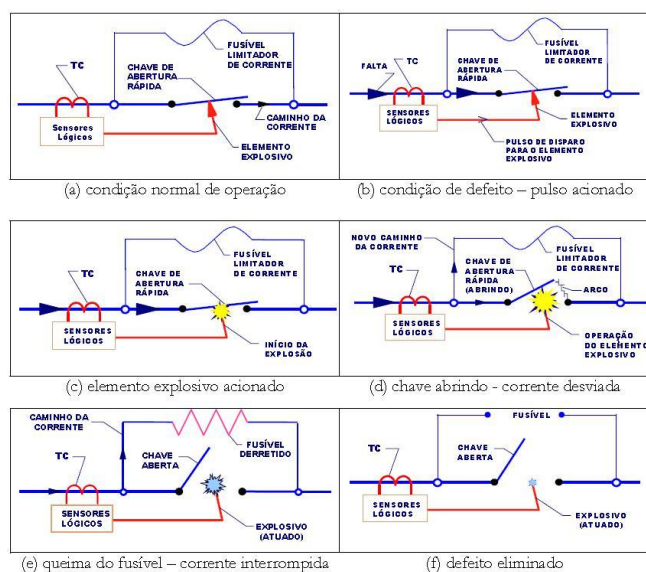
TC
CHAVE DE ABERTURA RÁPIDA
FUSÍVEL LIMITADOR DE CORRENTE
Sensores Lógicos
CAMINHO DA CORRENTE
ELEMENTO EXPLOSIVO
(a) condição normal de operação

FALTA
TC
CHAVE DE ABERTURA RÁPIDA
FUSÍVEL LIMITADOR DE CORRENTE
SENSORES LÓGICOS
ELEMENTO EXPLOSIVO
PULSO DE DISPARO PARA O ELEMENTO EXPLOSIVO
(b) condição de defeito – pulso acionado

TC
CHAVE DE ABERTURA RÁPIDA
FUSÍVEL LIMITADOR DE CORRENTE
SENSORES LÓGICOS
INÍCIO DA EXPLOSÃO
(c) elemento explosivo acionado

NOVO CAMINHO DA CORRENTE
TC
CHAVE DE ABERTURA RÁPIDA (ABRINDO)
FUSÍVEL LIMITADOR DE CORRENTE
ARCO
SENSORES LÓGICOS
OPERAÇÃO DO ELEMENTO EXPLOSIVO
(d) chave abrindo - corrente desviada

CAMINHO DA CORRENTE
TC
CHAVE ABERTA
FUSÍVEL DERRETIDO
SENSORES LÓGICOS
EXPLOSIVO (ATUADO)
(e) queima do fusível – corrente interrompida

FUSÍVEL
TC
CHAVE ABERTA
SENSORES LÓGICOS
EXPLOSIVO (ATUADO)
(f) defeito eliminado